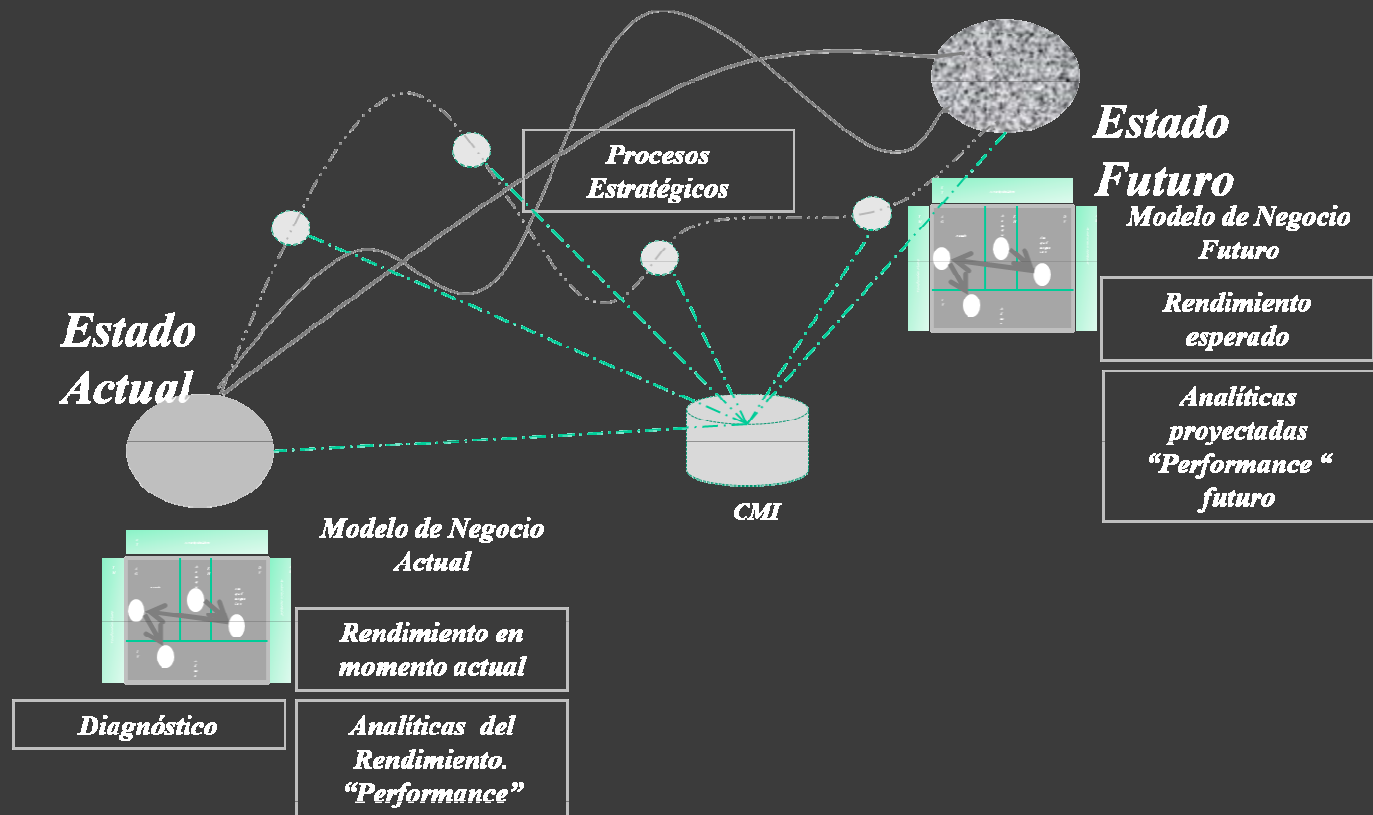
Procesos Estratégicos

Estado Futuro

Modelo de Negocio Futuro

Rendimiento esperado

Analíticas proyectadas "Performance " futuro

Estado Actual

CMI

Modelo de Negocio Actual

Rendimiento en momento actual

Diagnóstico

Analíticas del Rendimiento. "Performance"